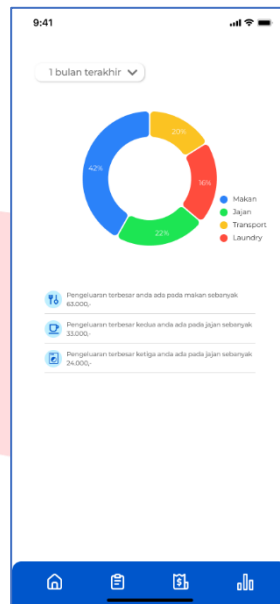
9:41

1 bulan terakhir

42%

20%

16%

22%

Makan
Jajan
Transport
Laundry

Pengeluaran terbesar anda ada pada makan sebanyak 63.000,-

Pengeluaran terbesar kedua anda ada pada jajan sebanyak 33.000,-

Pengeluaran terbesar ketiga anda ada pada jajan sebanyak 24.000,-